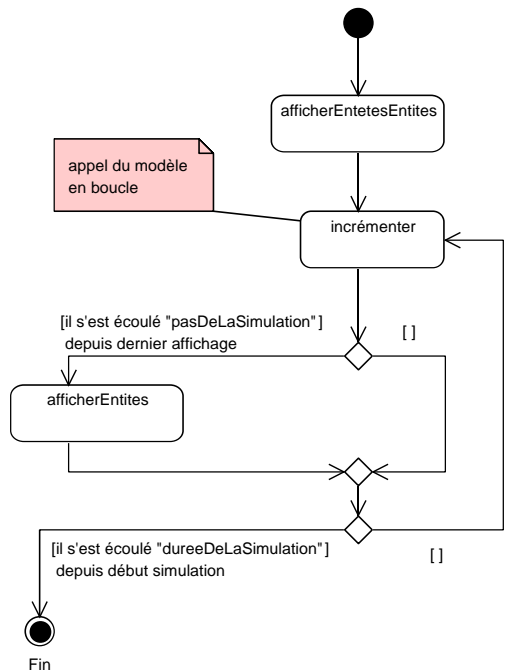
afficherEntetesEntites

appel du modèle en boucle

incrémenter

[il s'est écoulé "pasDeLaSimulation"] depuis dernier affichage

[ ]

afficherEntites

[il s'est écoulé "dureeDeLaSimulation"] depuis début simulation

[ ]

Fin